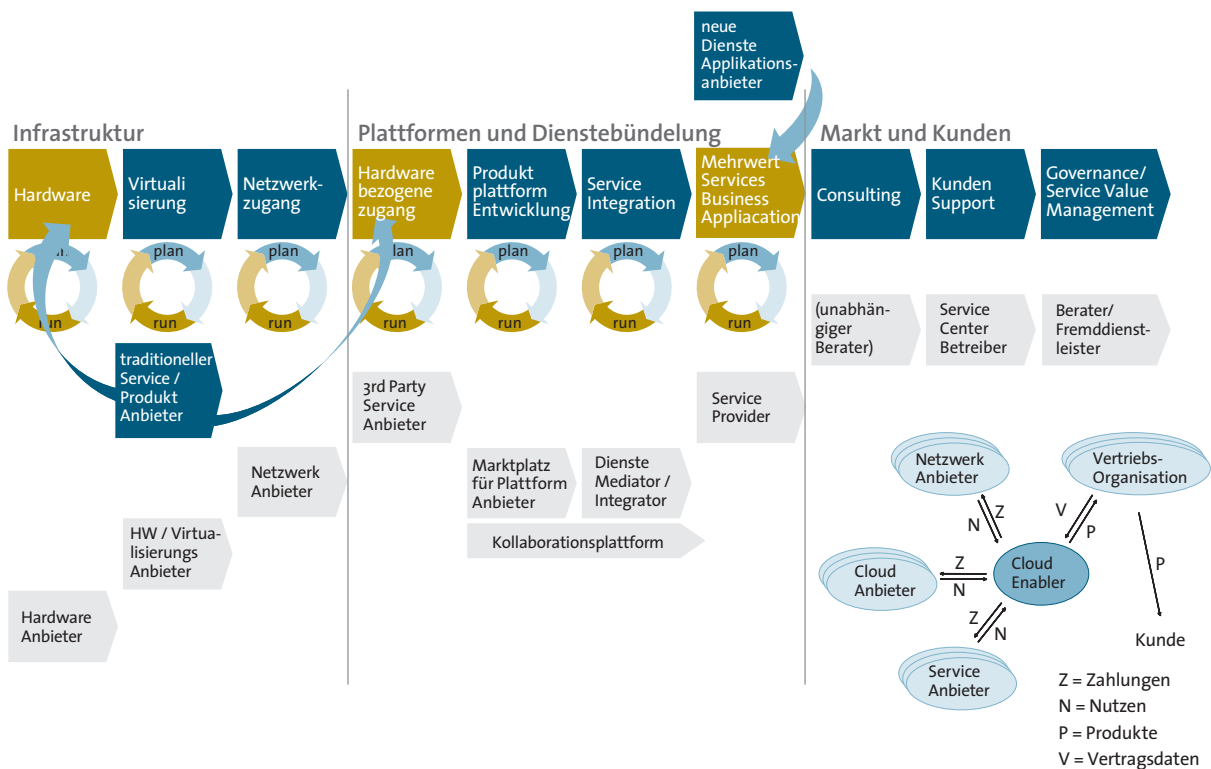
neue Dienste Applikationsanbieter

Infrastruktur

Plattformen und Dienstebündelung

Markt und Kunden

Hardware

Virtualisierung

Netzwerkzugang

Hardware bezogene zugang

Produkt plattform Entwicklung

Service Integration

Mehrwert Services Business Appliacation

Consulting

Kunden Support

Governance/ Service Value Management

plan
run

plan
run

plan
run

plan
run

plan
run

plan
run

plan
run

(unabhängiger Berater)

Service Center Betreiber

Berater/ Fremddienstleister

traditioneller Service / Produkt Anbieter

3rd Party Service Anbieter

Service Provider

Netzwerk Anbieter

Marktplatz für Plattform Anbieter

Dienste Mediator / Integrator

Kollaborationsplattform

HW / Virtualisierungs Anbieter

Hardware Anbieter

Netzwerk Anbieter

Vertriebs-Organisation

N
Z

V
P

Cloud Anbieter

Z
N

Cloud Enabler

P

Z
N

Kunde

Service Anbieter

Z = Zahlungen
N = Nutzen
P = Produkte
V = Vertragsdaten